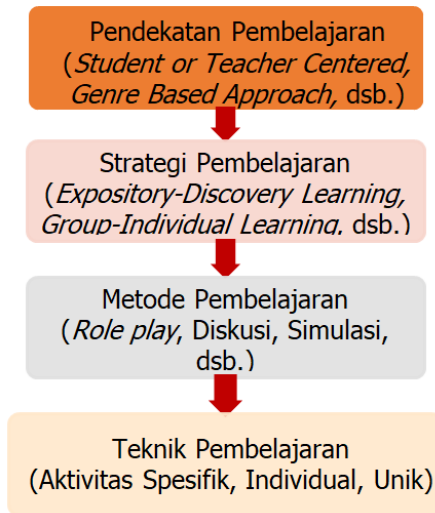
Pendekatan Pembelajaran
(Student or Teacher Centered, Genre Based Approach, dsb.)

Strategi Pembelajaran
(Expository-Discovery Learning, Group-Individual Learning, dsb.)

Metode Pembelajaran
(Role play, Diskusi, Simulasi, dsb.)

Teknik Pembelajaran
(Aktivitas Spesifik, Individual, Unik)